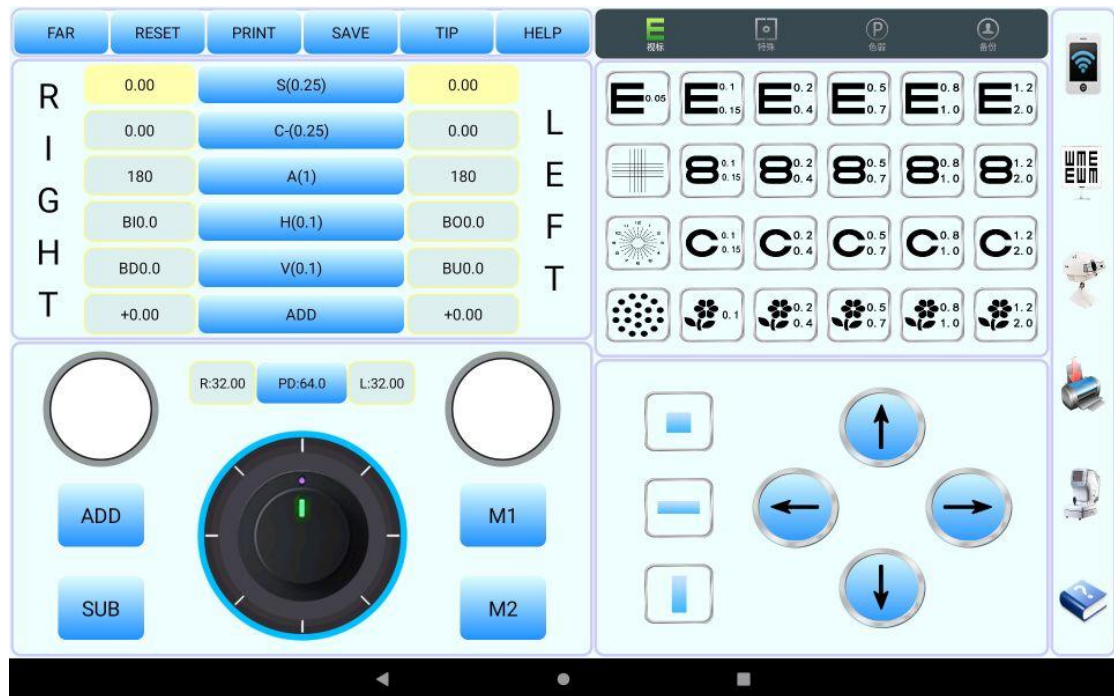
FAR RESET PRINT SAVE TIP HELP

视标 特殊 色盲 备份

R I G H T

| 0.00 | S(0.25) | 0.00 |
|---|---|---|
| 0.00 | C-(0.25) | 0.00 |
| 180 | A(1) | 180 |
| BI0.0 | H(0.1) | BO0.0 |
| BD0.0 | V(0.1) | BU0.0 |
| +0.00 | ADD | +0.00 |

L E F T

E 0.05
E 0.1 0.15
E 0.2 0.4
E 0.5 0.7
E 0.8 1.0
E 1.2 2.0

8 0.1 0.15
8 0.2 0.4
8 0.5 0.7
8 0.8 1.0
8 1.2 2.0

C 0.1 0.15
C 0.2 0.4
C 0.5 0.7
C 0.8 1.0
C 1.2 2.0

0.1
0.2 0.4
0.5 0.7
0.8 1.0
1.2 2.0

R:32.00 PD:64.0 L:32.00

ADD
SUB
M1
M2